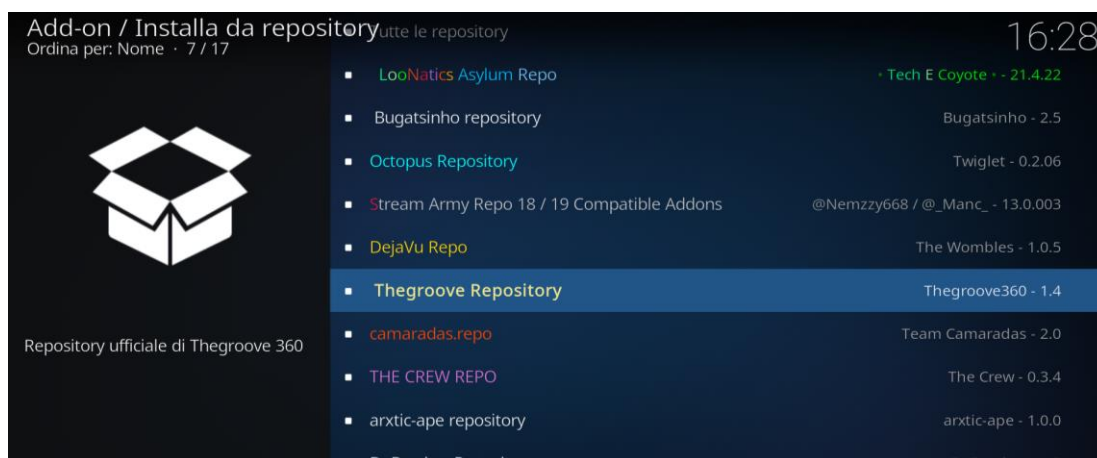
Add-on / Installa da repository
Ordina per: Nome · 7 / 17

utte le repository

16:28

LooNatics Asylum Repo · Tech E Coyote · - 21.4.22

Bugatsinho repository Bugatsinho - 2.5

Octopus Repository Twiglet - 0.2.06

Stream Army Repo 18 / 19 Compatible Addons @Nemzzy668 / @_Manc_ - 13.0.003

DejaVu Repo The Wombles - 1.0.5

Thegroove Repository Thegroove360 - 1.4

camaradas.repo Team Camaradas - 2.0

THE CREW REPO The Crew - 0.3.4

arxtic-ape repository arxtic-ape - 1.0.0

Repository ufficiale di Thegroove 360